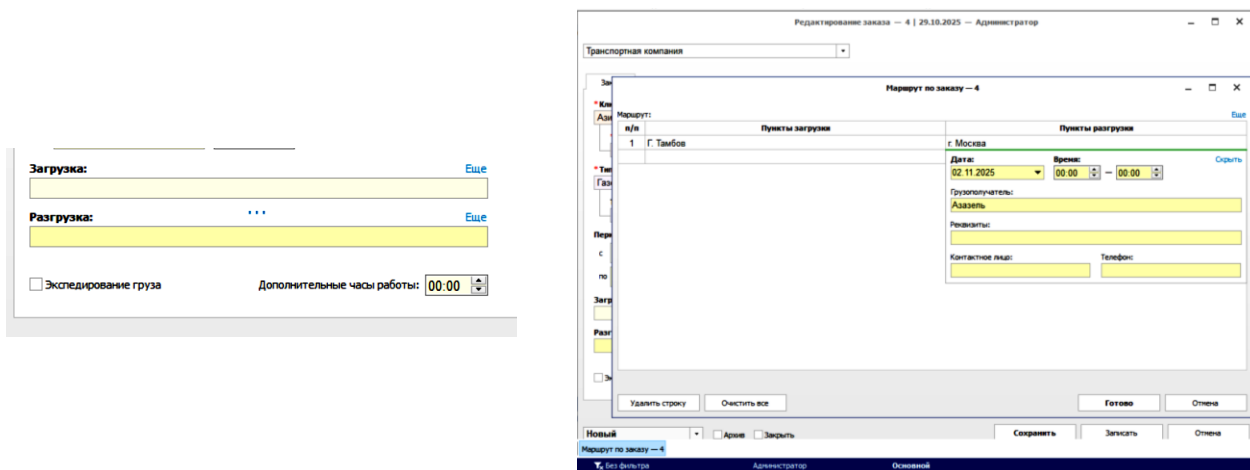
Загрузка:
Еще
Разгрузка:
...
Еще
Экспедирование груза
Дополнительные часы работы: 00:00

Редактирование заказа — 4 | 29.10.2025 — Администратор
Транспортная компания
Зак
* Кл
Ази
* Ти
Газ
Пер
с
по
Загр
Разг
Эк

Маршрут по заказу — 4
Маршрут:
Еще

| п/п | Пункты загрузки | Пункты разгрузки |
|---|---|---|
| 1 | Г. Тамбов | г. Москва |

Дата:
02.11.2025
Время:
00:00 — 00:00
Скрыть
Грузополучатель:
Азазель
Реквизиты:
Контактное лицо:
Телефон:
Удалить строку
Очистить все
Готово
Отмена

Новый
Архив
Закрыть
Сохранить
Записать
Отмена
Маршрут по заказу — 4
Без фильтра
Администратор
Основной